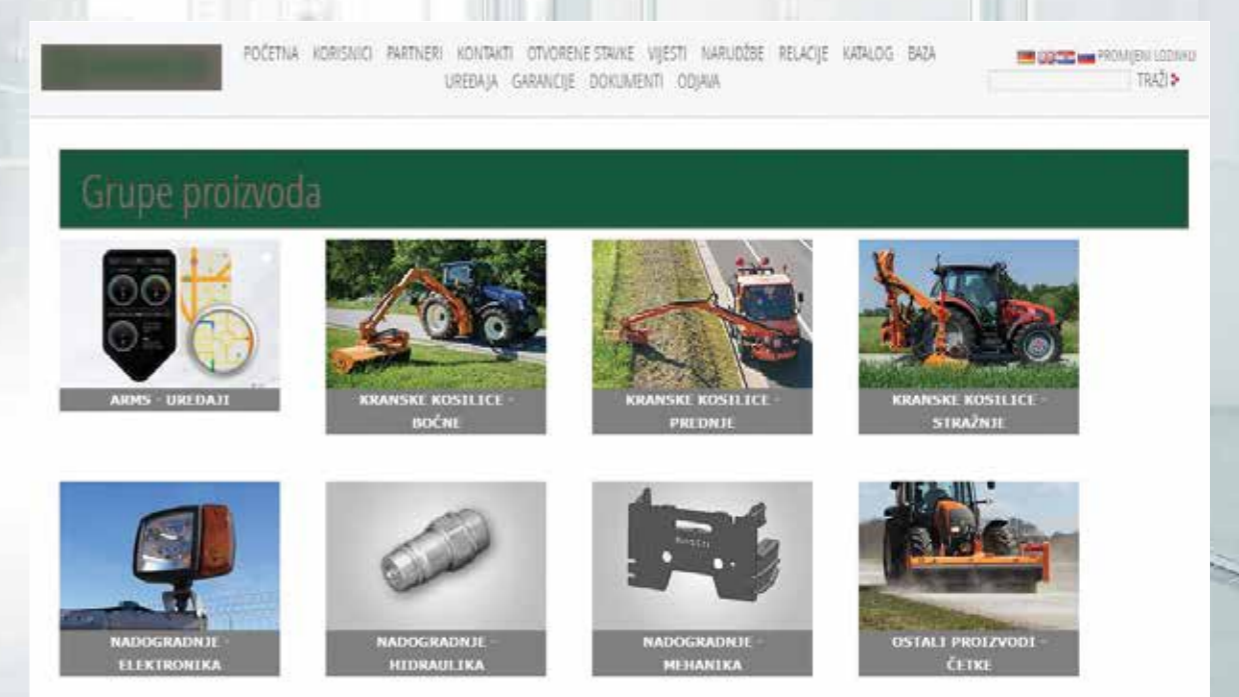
POČETNA KORISNICI PARTNERI KONTAKTI OTVORENE STAVKE VIJESTI NARUDŽBE RELACIJE KATALOG BAZA UREĐAJA GARANCIJE DOKUMENTI ODJAVA

PROMIJENI LOZINKU

TRAŽI

Grupe proizvoda

ARMS - UREĐAJI

KRANSKE KOSILICE - BOČNE

KRANSKE KOSILICE - PREDNJE

KRANSKE KOSILICE - STRAŽNJE

NADOGRADNJE - ELEKTRONIKA

NADOGRADNJE - HIDRAULIKA

NADOGRADNJE - MEHANIKA

OSTALI PROIZVODI - ČETKE